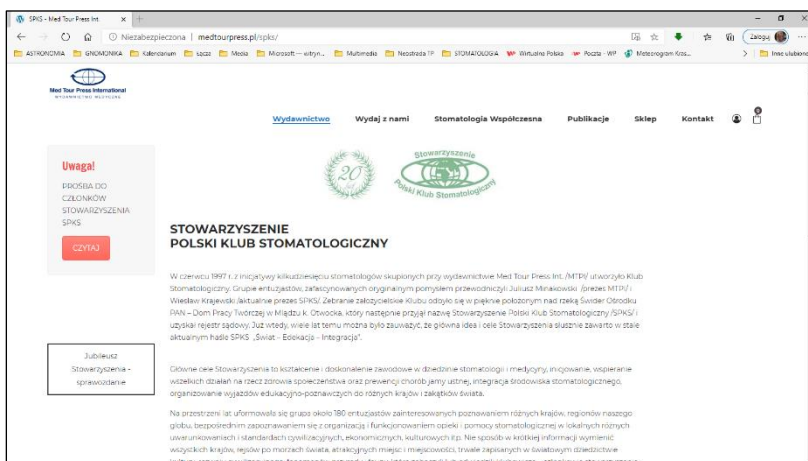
SPKS - Med Tour Press Int ×

Niezabezpieczona | medtourpress.pl/spks/

ASTRONOMIA GNOMONIKA Kalendarium Sącze Media Microsoft — witryn... Multimedia Neostrada TP STOMATOLOGIA Wirtualna Polska Poczta - WP Meteorogram Kros... Inne ulubione

Zaloguj

Med Tour Press International
WYDAWNICTWO MEDYCZNE

Wydawnictwo Wydaj z nami Stomatologia Współczesna Publikacje Sklep Kontakt 0

Uwaga!
PROŚBA DO CZŁONKÓW STOWARZYSZENIA SPKS

CZYTAJ

20

Stowarzyszenie
Polski Klub Stomatologiczny

STOWARZYSZENIE
POLSKI KLUB STOMATOLOGICZNY

W czerwcu 1997 r. z inicjatywy kilkudziesięciu stomatologów skupionych przy wydawnictwie Med Tour Press Int. /MTPI/ utworzyło Klub Stomatologiczny. Grupie entuzjastów, zafascynowanych oryginalnym pomysłem przewodniczyli Juliusz Minakowski /prezes MTPI/ i Wiesław Krajewski /aktualnie prezes SPKS/. Zebranie założycielskie Klubu odbyło się w pięknie położonym nad rzeką Świder Ośrodku PAN – Dom Pracy Twórczej w Mądzu k. Otwocka, który następnie przyjął nazwę Stowarzyszenie Polski Klub Stomatologiczny /SPKS/ i uzyskał rejestr sądowy. Już wtedy, wiele lat temu można było zauważyć, że główna idea i cele Stowarzyszenia słusznie zawarto w stale aktualnym haśle SPKS „Świat - Edukacja - Integracja".

Jubileusz Stowarzyszenia - sprawozdanie

Główne cele Stowarzyszenia to kształcenie i doskonalenie zawodowe w dziedzinie stomatologii i medycyny, in-cjowanie, wspieranie wszelkich działań na rzecz zdrowia społeczeństwa oraz prewencji chorób jamy ustnej, integracja środowiska stomatologicznego, organizowanie wyjazdów edukacyjno-poznawczych do różnych krajów i zakątków świata.

Na przestrzeni lat uformowała się grupa około 180 entuzjastów zainteresowanych poznawaniem różnych krajów, regionów naszego globu, bezpośrednim zapoznawaniem się z organizacją i funkcjonowaniem opieki i pomocy stomatologicznej w lokalnych różnych uwarunkowaniach i standardach cywilizacyjnych, ekonomicznych, kulturowych itp. Nie sposób w krótkiej informacji wymienić wszystkich krajów, rejsów po morzach świata, atrakcyjnych miejsc i miejscowości, trwale zapisanych w światowym dziedzictwie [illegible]